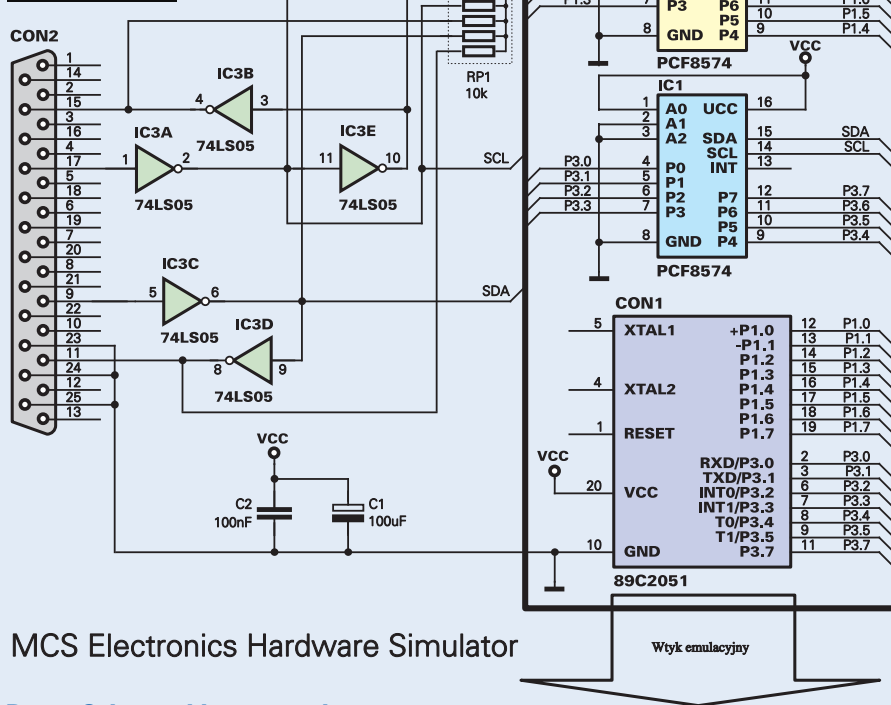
CON2
1
14
2
15
3
16
4
17
5
18
6
19
7
20
8
21
9
22
10
23
11
24
12
25
13

IC3B
4
3
74LS05

IC3A
1
2
74LS05

IC3E
11
10
74LS05

IC3C
5
6
74LS05

IC3D
8
9
74LS05

RP1
10k

SCL
SDA

P1.3
7
P3
P6
P5
8
GND
P4
10
9
P1.5
P1.4
PCF8574

VCC

IC1
1
A0
UCC
16
2
A1
3
A2
SDA
15
SDA
SCL
14
SCL
INT
13
P3.0
4
P0
P3.1
5
P1
P3.2
6
P2
P3.3
7
P3
P7
12
P3.7
P6
11
P3.6
P5
10
P3.5
8
GND
P4
9
P3.4
PCF8574

CON1
5
XTAL1
+P1.0
12
P1.0
-P1.1
13
P1.1
P1.2
14
P1.2
P1.3
15
P1.3
4
XTAL2
P1.4
16
P1.4
P1.5
17
P1.5
P1.6
18
P1.6
1
RESET
P1.7
19
P1.7
VCC
RXD/P3.0
2
P3.0
TXD/P3.1
3
P3.1
20
VCC
INT0/P3.2
6
P3.2
INT1/P3.3
7
P3.3
T0/P3.4
8
P3.4
T1/P3.5
9
P3.5
10
GND
P3.7
11
P3.7
89C2051

VCC
C2
100nF
C1
100uF

MCS Electronics Hardware Simulator

Wtyk emulacyjny